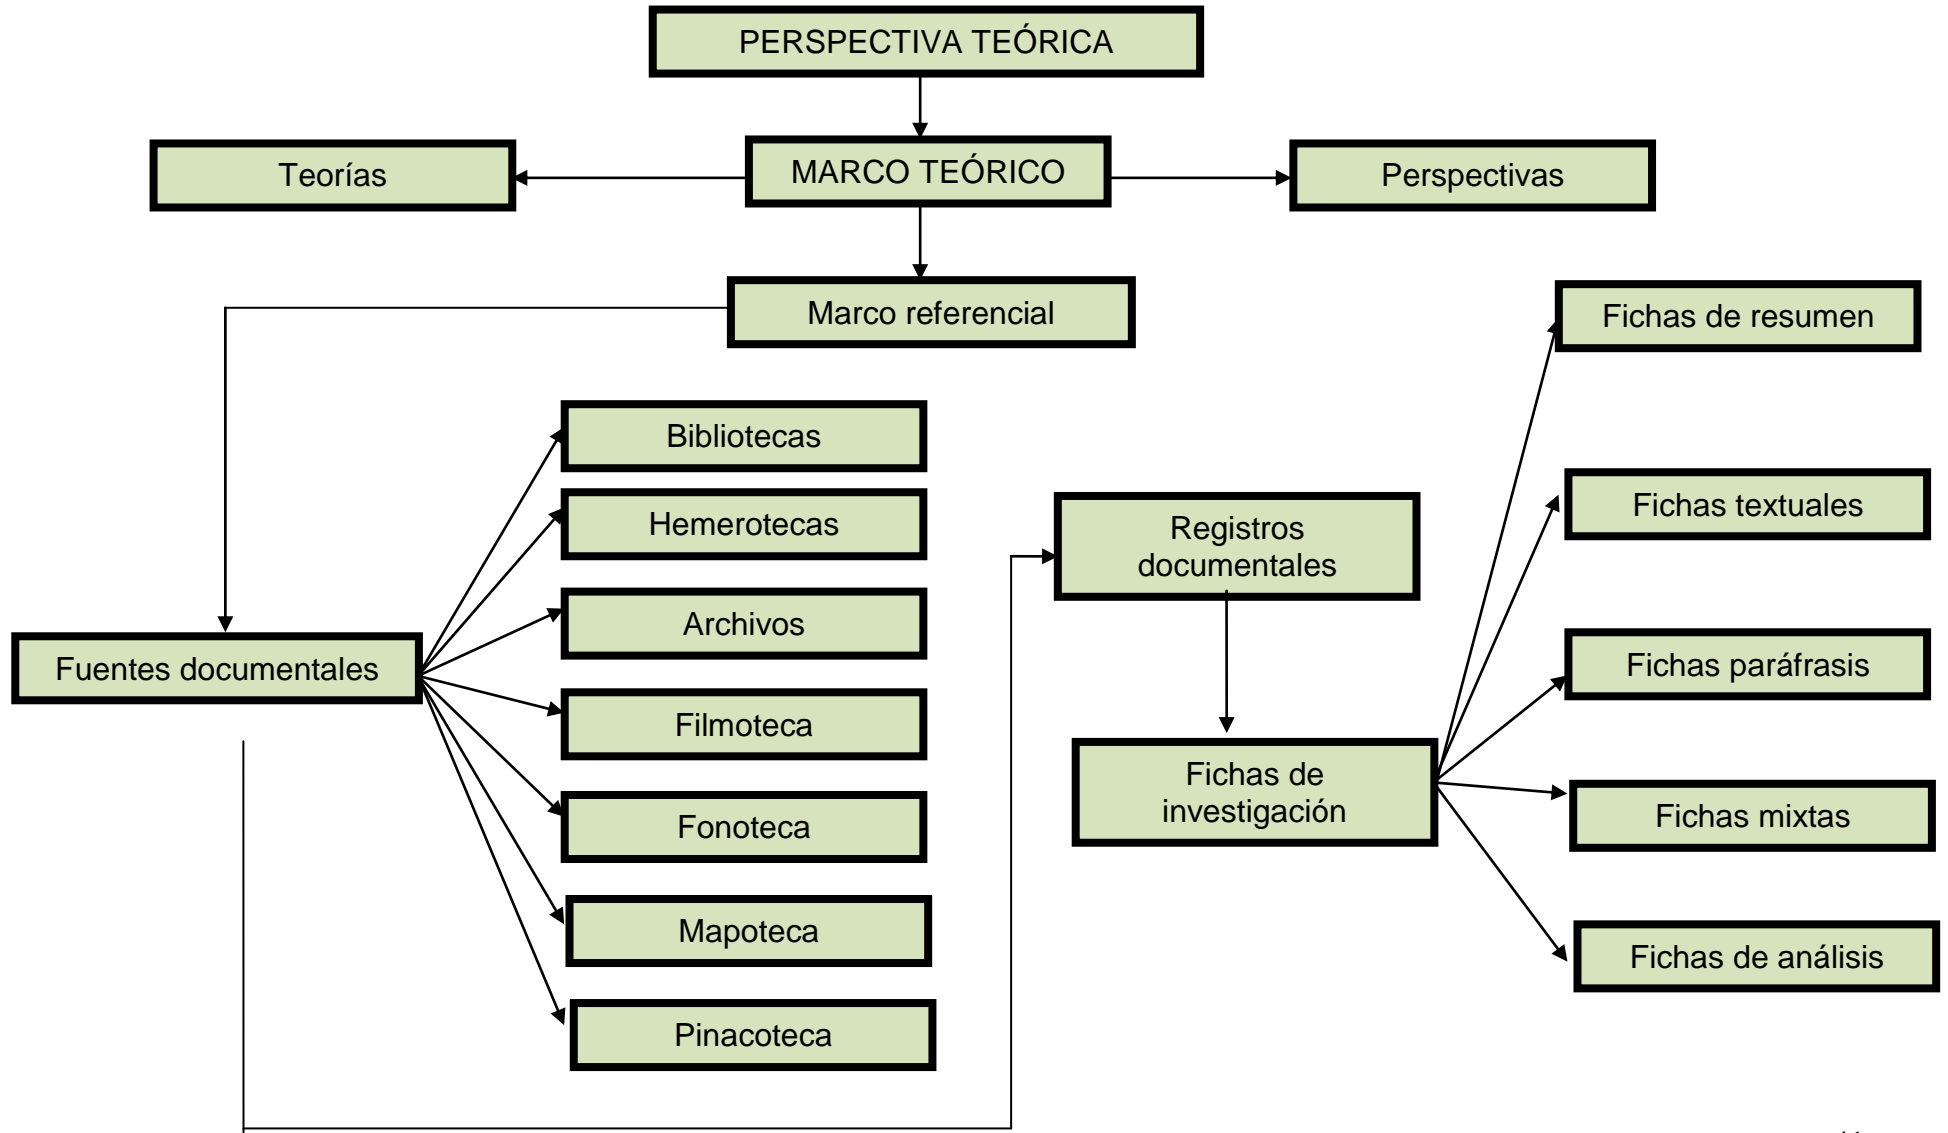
PERSPECTIVA TEÓRICA

MARCO TEÓRICO

Teorías

Perspectivas

Marco referencial

Fuentes documentales

Bibliotecas

Hemerotecas

Archivos

Filmoteca

Fonoteca

Mapoteca

Pinacoteca

Registros documentales

Fichas de investigación

Fichas de resumen

Fichas textuales

Fichas paráfrasis

Fichas mixtas

Fichas de análisis